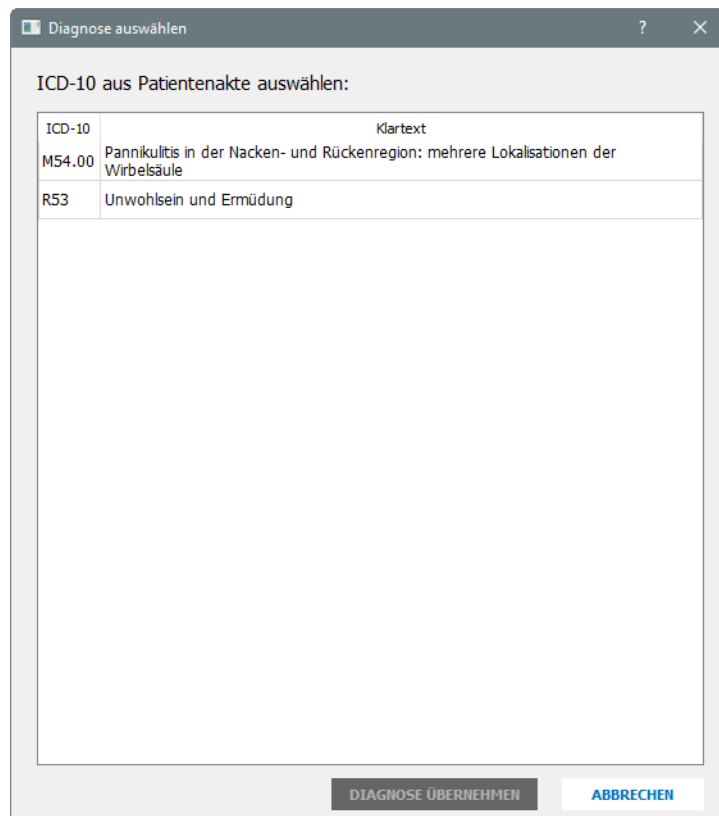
Diagnose auswählen

?

ICD-10 aus Patientenakte auswählen:

| ICD-10 | Klartext |
|---|---|
| M54.00 | Pannikulitis in der Nacken- und Rückenregion: mehrere Lokalisationen der Wirbelsäule |
| R53 | Unwohlsein und Ermüdung |

DIAGNOSE ÜBERNEHMEN

ABBRECHEN